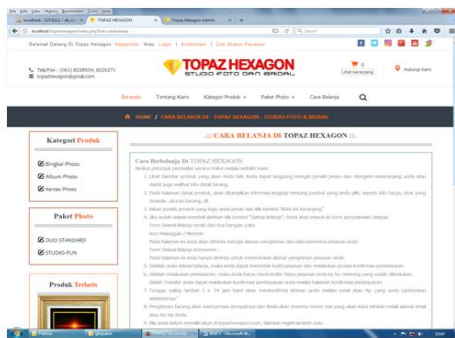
File Edit View History Bookmarks Tools Help

localhost / 127.0.0.1 / db_tn / tb | TOPAZ HEXAGON | Topaz Hexagon Admin

localhost/topazhexagon/index.php?hal=carabelanja

Selamat Datang Di Topaz Hexagon Registrasi Atau Login | Konfirmasi | Cek Status Pesanan

Telp/Fax : (061) 8228934, 8226271
topazhexagon@gmail.com

TOPAZ HEXAGON
STUDIO FOTO DAN BINGKAI

Lihat keranjang

Hubungi Kami

Beranda Tentang Kami Kategori Produk Paket Photo Cara Belanja

HOME / CARA BELANJA DI TOPAZ HEXAGON - STUDIO FOTO & BINGKAI

Kategori Produk

Bingkai Photo
Album Photo
Kertas Photo

Paket Photo

DUO STANDARD
STUDIO-FUN

Produk Terlaris

.:: CARA BELANJA DI TOPAZ HEXAGON ::.

Cara Berbelanja Di TOPAZ HEXAGON
Berikut petunjuk pemesanan secara Online melalui website kami :
1. Lihat Gambar produk yang akan Anda beli, Anda dapat langsung mengisi jumlah pesan dan mengklik keranjang anda atau dapat juga melihat info detail barang.
2. Pada halaman detail produk, akan ditampilkan informasi lengkap tentang produk yang anda pilih, seperti info harga, stok yang tersedia, ukuran barang, dll.
3. Isikan jumlah produk yang ingin anda pesan dan klik tombol "Beli ke Keranjang"
4. Jika sudah selesai memilih silahkan klik tombol "Selesai Belanja", Anda akan masuk ke form penyelesaian belanja.
Form Selesai Belanja terdiri dari dua bagian yaitu:
Non Pelanggan / Member
Pada halaman ini anda akan diminta mengisi alamat pengiriman dan data penerima pesanan anda.
Form Selesai Belanja Konsumen :
Pada halaman ini anda hanya diminta untuk menentukan alamat pengiriman pesanan anda.
5. Setelah anda selesai belanja, maka anda dapat menunggu balasan pesanan dan melakukan proses konfirmasi pembayaran.
6. Setelah melakukan pemesanan, maka anda harus membayarkan biaya pesanan anda ke no rekening yang sudah ditentukan. Silahkan Transfer anda dapat melakukan konfirmasi pembayaran anda melalui halaman konfirmasi pembayaran.
7. Tunggu paling lambat 1 x 24 jam kami akan memberikan konfirmasi lebih lanjut melalui email atau No yang anda cantumkan sebelumnya.
8. Pengiriman barang akan kami proses secepatnya dan Anda akan mendapatkan nomor resi yang akan kami kirimkan melalui email atau No Hp Anda.
9. Jika anda belum mendapatkan email di topazhexagon.com, Silahkan registrasi lebih dulu.